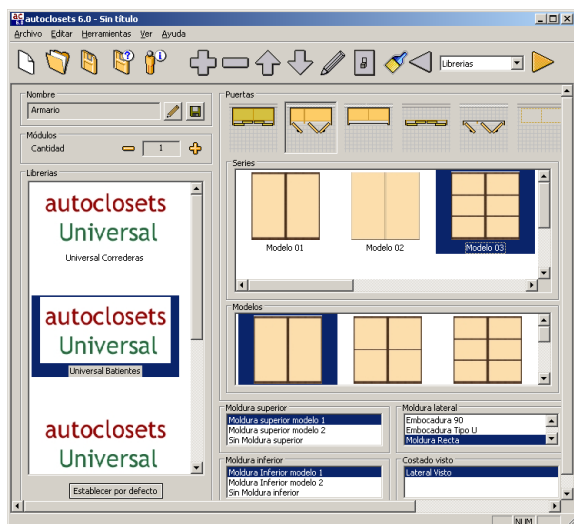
autoclosets 6.0 - Sin título

Archivo Editar Herramientas Ver Ayuda

Librerias

Nombre
Armario

Módulos
Cantidad 1

Librerias
autoclosets
Universal
Universal Correderas

autoclosets
Universal
Universal Batientes

autoclosets
Universal

Establecer por defecto

Puertas

Series
Modelo 01
Modelo 02
Modelo 03

Modelos

Moldura superior
Moldura superior modelo 1
Moldura superior modelo 2
Sin Moldura superior

Moldura lateral
Embocadura 90
Embocadura Tipo U
Moldura Recta

Moldura inferior
Moldura Inferior modelo 1
Moldura Inferior modelo 2
Sin Moldura inferior

Costado visto
Lateral Visto

NUM